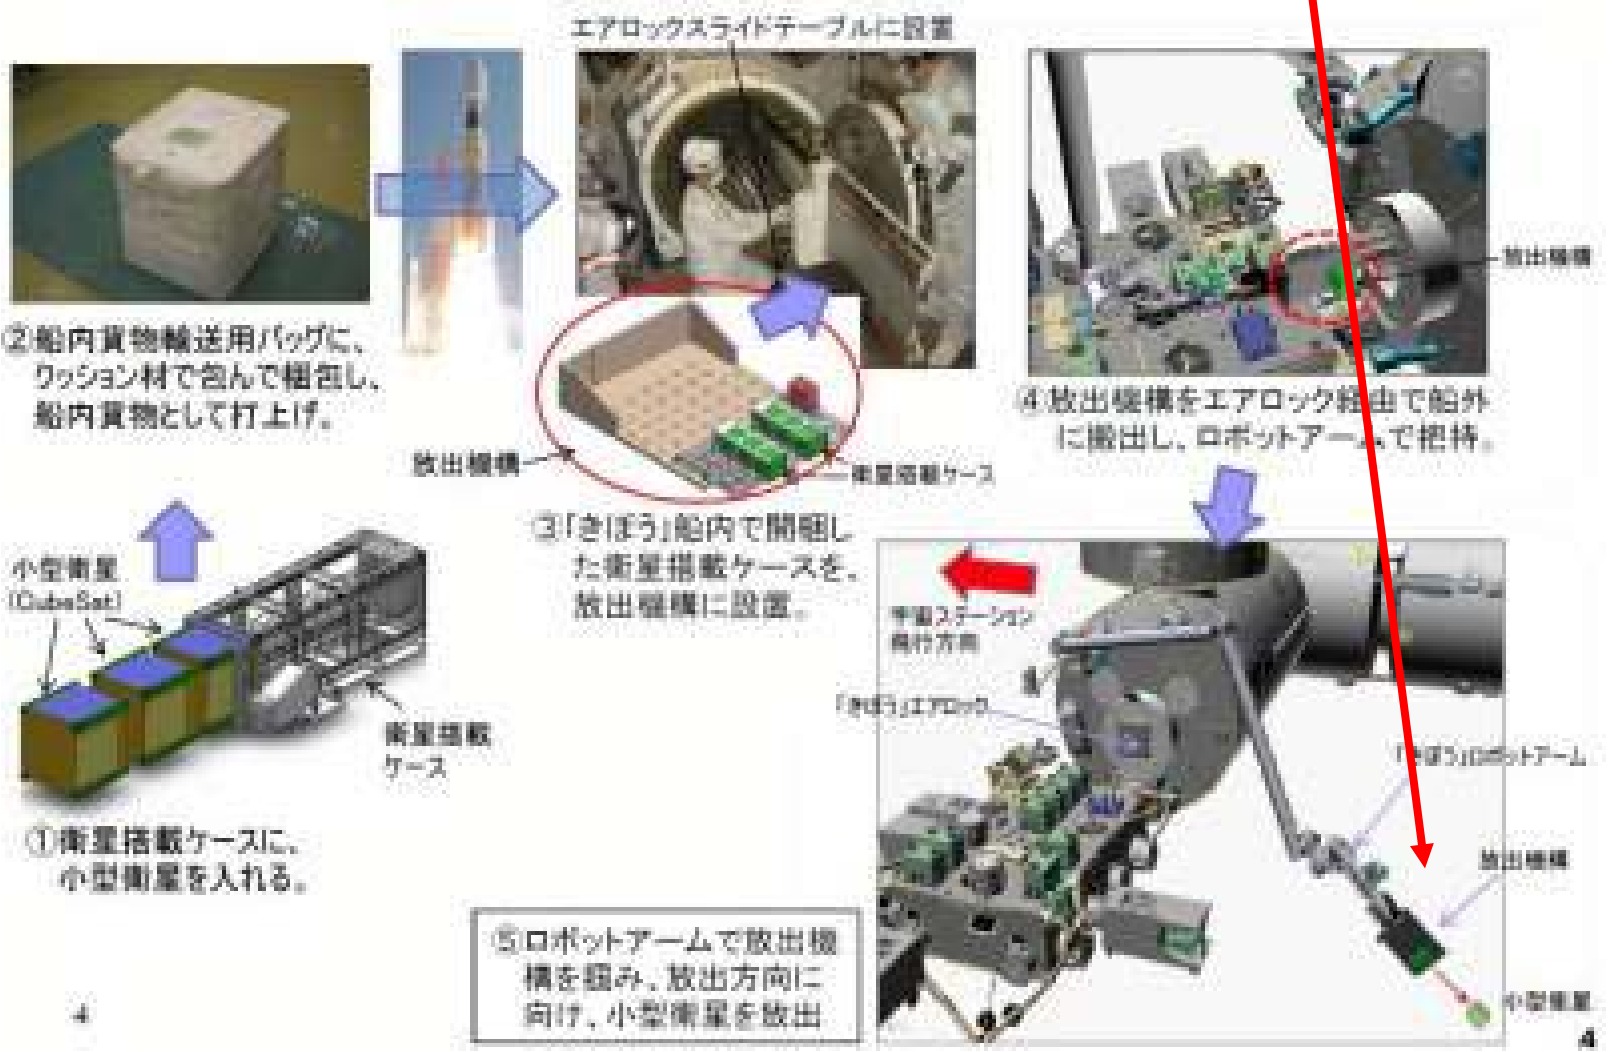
エアロックスライドテーブルに設置

②船内貨物輸送用バッグに、クッション材で包んで梱包し、船内貨物として打上げ。

放出機構

衛星搭載ケース

③「きぼう」船内で開梱した衛星搭載ケースを、放出機構に設置。

放出機構

④放出機構をエアロック経由で船外に搬出し、ロボットアームで把持。

小型衛星
(CubeSat)

衛星搭載
ケース

①衛星搭載ケースに、小型衛星を入れる。

宇宙ステーション
進行方向

「きぼう」エアロック

「きぼう」ロボットアーム

放出機構

小型衛星

⑤ロボットアームで放出機構を掴み、放出方向に向け、小型衛星を放出

4

4